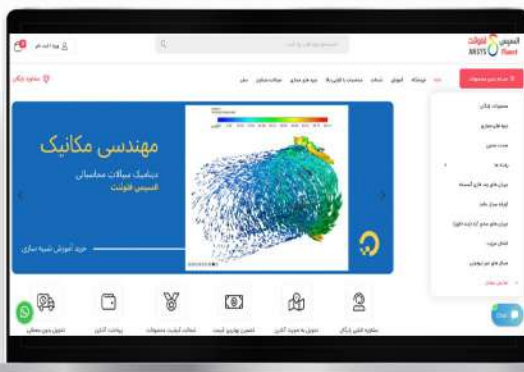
مهندس مکانیک

دینامیک سیالات محاسباتی

انسیس فلوئنت

خرید آموزش شبیه سازی

ANSYS Fluent

مشاوره رایگان

تحویل درب منزل

پرداخت آنلاین

ضمانت کیفیت محصولات

تضمین بهترین قیمت

تحویل به سراسر کشور

مشاوره تلفنی رایگان